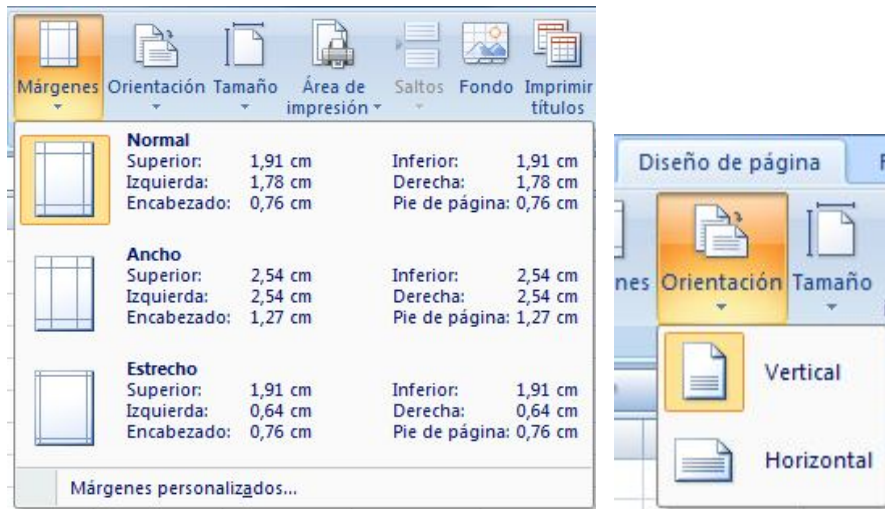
Márgenes Orientación Tamaño Área de impresión Saltos Fondo Imprimir títulos

Normal
Superior: 1,91 cm Inferior: 1,91 cm
Izquierda: 1,78 cm Derecha: 1,78 cm
Encabezado: 0,76 cm Pie de página: 0,76 cm

Ancho
Superior: 2,54 cm Inferior: 2,54 cm
Izquierda: 2,54 cm Derecha: 2,54 cm
Encabezado: 1,27 cm Pie de página: 1,27 cm

Estrecho
Superior: 1,91 cm Inferior: 1,91 cm
Izquierda: 0,64 cm Derecha: 0,64 cm
Encabezado: 0,76 cm Pie de página: 0,76 cm

Márgenes personalizados...

Diseño de página

nes Orientación Tamaño

Vertical

Horizontal